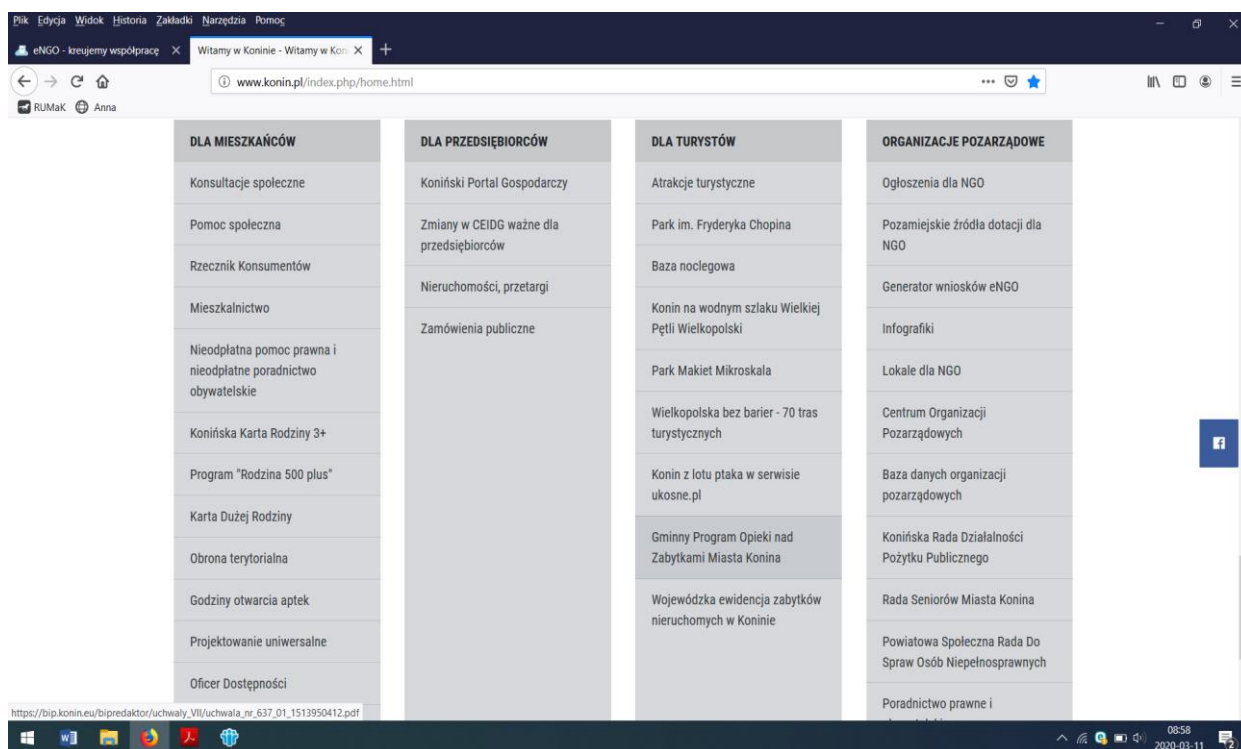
Plik Edycja Widok Historia Zakładki Narzędzia Pomoc

eNGO - kreujemy współpracę ×
Witamy w Koninie - Witamy w Kon ×
+

www.konin.pl/index.php/home.html

RUMaK Anna

DLA MIESZKAŃCÓW

Konsultacje społeczne

Pomoc społeczna

Rzecznik Konsumentów

Mieszkalnictwo

Nieodpłatna pomoc prawna i nieodpłatne poradnictwo obywatelskie

Konińska Karta Rodziny 3+

Program "Rodzina 500 plus"

Karta Dużej Rodziny

Obrona terytorialna

Godziny otwarcia aptek

Projektowanie uniwersalne

Oficer Dostępności

DLA PRZEDSIĘBIORCÓW

Koniński Portal Gospodarczy

Zmiany w CEIDG ważne dla przedsiębiorców

Nieruchomości, przetargi

Zamówienia publiczne

DLA TURYSTÓW

Atrakcje turystyczne

Park im. Fryderyka Chopina

Baza noclegowa

Konin na wodnym szlaku Wielkiej Pętli Wielkopolski

Park Makiet Mikroskala

Wielkopolska bez barier - 70 tras turystycznych

Konin z lotu ptaka w serwisie ukosne.pl

Gminny Program Opieki nad Zabytkami Miasta Konina

Wojewódzka ewidencja zabytków nieruchomych w Koninie

ORGANIZACJE POZARZĄDOWE

Ogłoszenia dla NGO

Pozamiejskie źródła dotacji dla NGO

Generator wniosków eNGO

Infografiki

Lokale dla NGO

Centrum Organizacji Pozarządowych

Baza danych organizacji pozarządowych

Konińska Rada Działalności Pożytku Publicznego

Rada Seniorów Miasta Konina

Powiatowa Społeczna Rada Do Spraw Osób Niepełnosprawnych

Poradnictwo prawne i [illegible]

https://bip.konin.eu/bipredaktor/uchwaly_VII/uchwala_nr_637_01_1513950412.pdf

08:58
2020-03-11